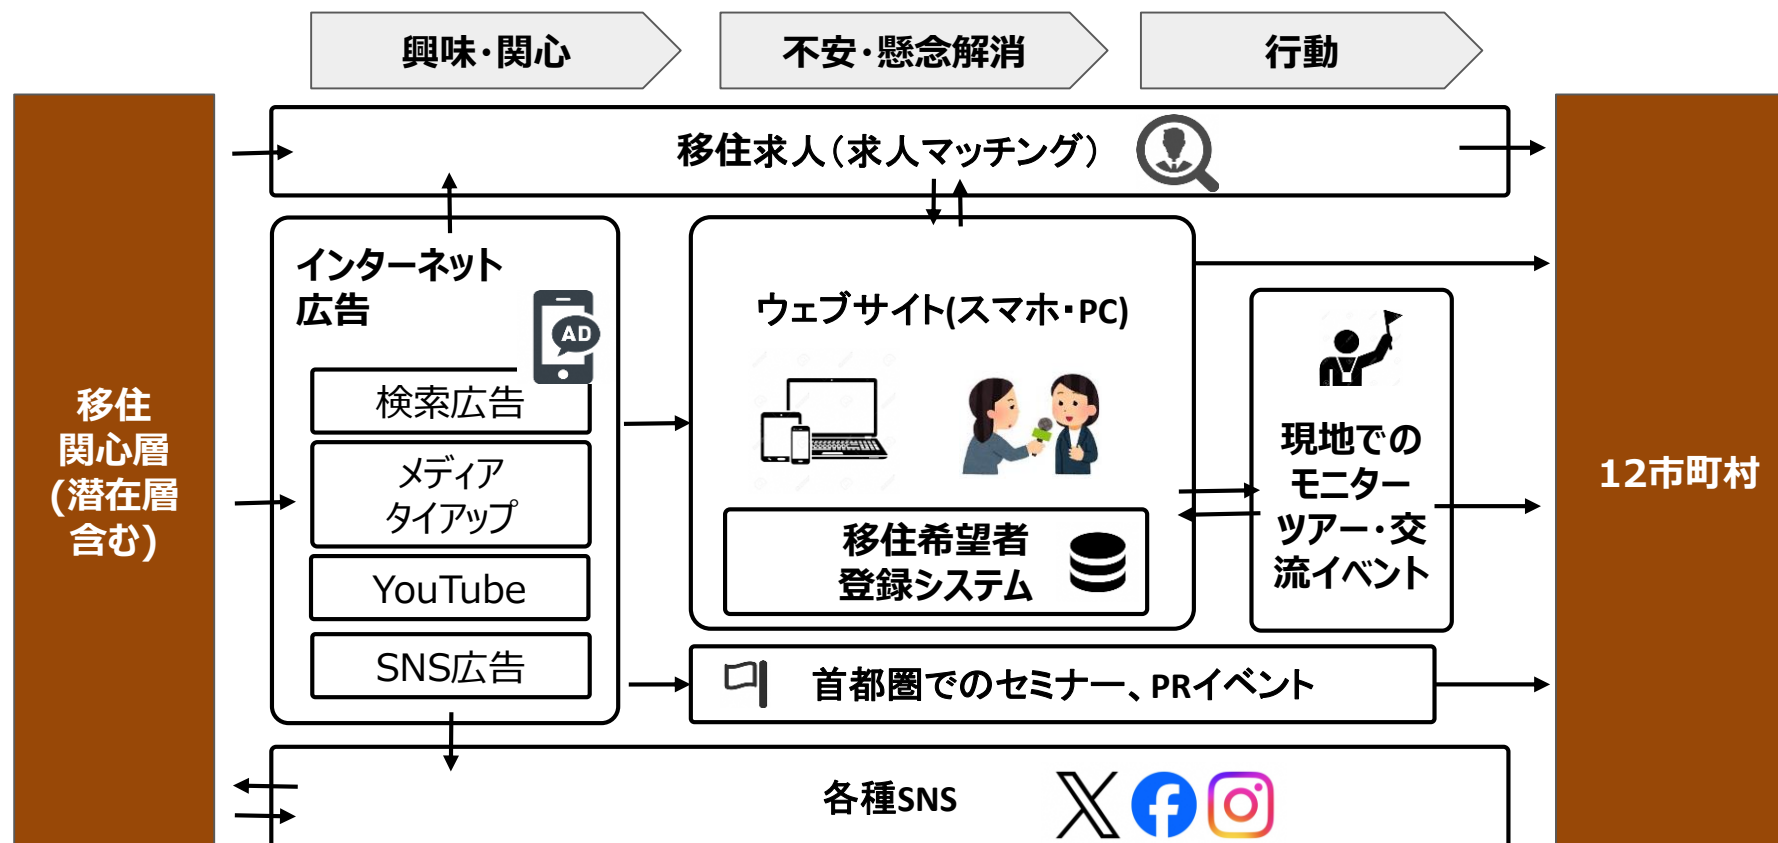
興味・関心

不安・懸念解消

行動

移住関心層(潜在層含む)

移住求人(求人マッチング)

インターネット広告

AD

検索広告

メディアタイアップ

YouTube

SNS広告

ウェブサイト(スマホ・PC)

移住希望者登録システム

現地でのモニターツアー・交流イベント

首都圏でのセミナー、PRイベント

各種SNS

12市町村